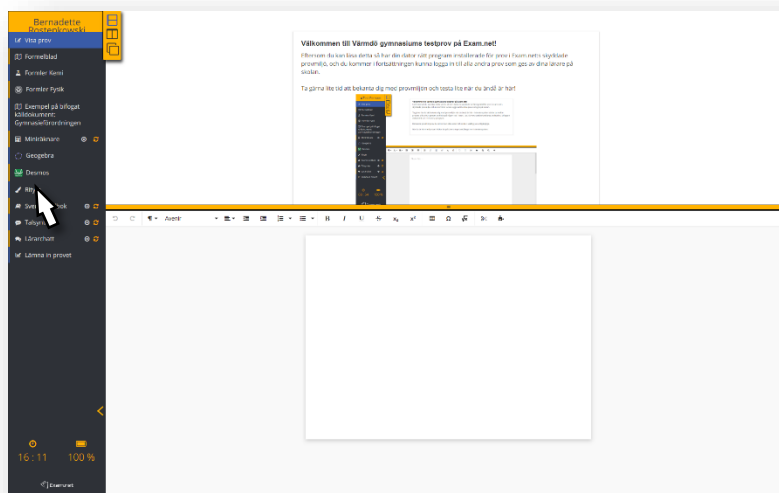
Bernadette Rostenkowski

Visa prov

Formelblad

Formler Kemi

Formler Fysik

Exempel på bifogat källdokument: Gymnasieförordningen

Miniräknare

Geogebra

Desmos

Rita

Svensk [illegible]ok

Talsyn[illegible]

Lärarchatt

Lämna in provet

16 : 11

100 %

Exam.net

Välkommen till Värmdö gymnasiums testprov på Exam.net!

Eftersom du kan läsa detta så har din dator rätt program installerade för prov i Exam.net:s skyddade provmiljö, och du kommer i förlängningen kunna logga in till alla andra prov som ges av dina lärare på skolan.

Ta gärna lite tid att bekanta dig med provmiljön och testa lite mer du undr är här!

Avenir